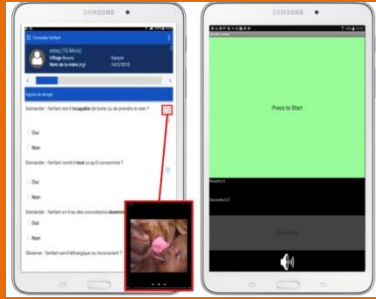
SAMSUNG

Consulter l'enfant

edouj (13 Mois)
Village Boussé
Nom de la mère
Garçon
14/2/2015

Signes de danger

Demander : l'enfant est-il incapable de boire ou de prendre le sein ?

Oui

Non

Demander : l'enfant vomit-il tout ce qu'il consomme ?

Oui

Non

Demander : l'enfant a-t-il eu des convulsions récemment

Oui

Non

Observer : l'enfant est-il léthargique ou inconscient ?

SAMSUNG

Press to Start

Results 1

Seconds 2.3

Start Timer